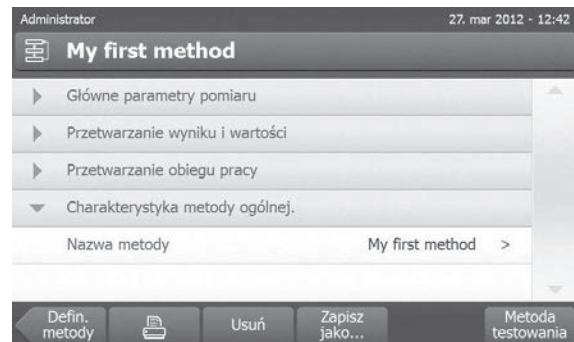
Administrator 27. mar 2012 - 12:42

My first method

Główne parametry pomiaru

Przetwarzanie wyniku i wartości

Przetwarzanie obiegu pracy

Charakterystyka metody ogólnej.

Nazwa metody My first method >

Defin. metody

Usuń

Zapisz jako...

Metoda testowania